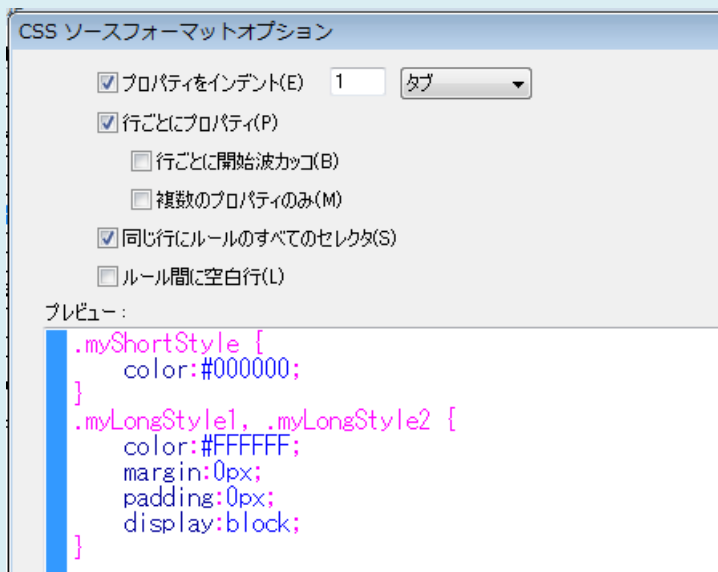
CSS ソースフォーマットオプション

プロパティをインデント(E) 1 タブ

行ごとにプロパティ(P)

行ごとに開始波カッコ(B)

複数のプロパティのみ(M)

同じ行にルールのすべてのセレクタ(S)

ルール間に空白行(L)

プレビュー：

.myShortStyle {
color:#000000;
}
.myLongStyle1, .myLongStyle2 {
color:#FFFFFF;
margin:0px;
padding:0px;
display:block;
}